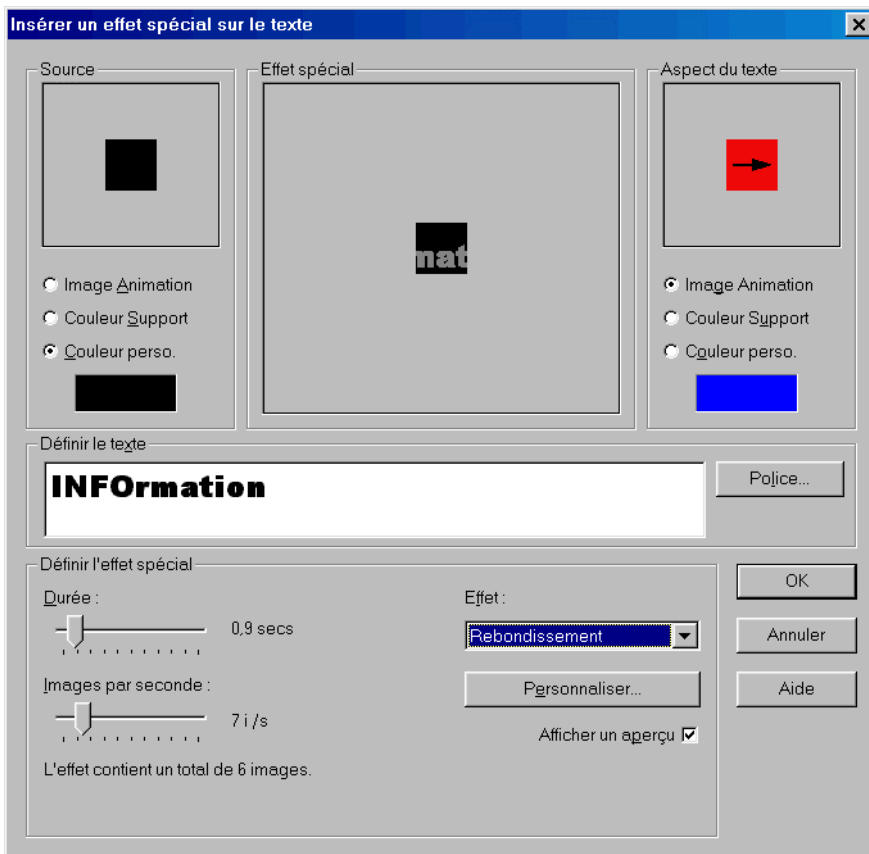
Insérer un effet spécial sur le texte

Source

Image Animation
Couleur Support
Couleur perso.

Effet spécial

nat

Aspect du texte

Image Animation
Couleur Support
Couleur perso.

Définir le texte

INFOrmation

Police...

Définir l'effet spécial

Durée :

0,9 secs

Images par seconde :

7 i /s

L'effet contient un total de 6 images.

Effet :

Rebondissement

Personnaliser...

Afficher un aperçu

OK

Annuler

Aide